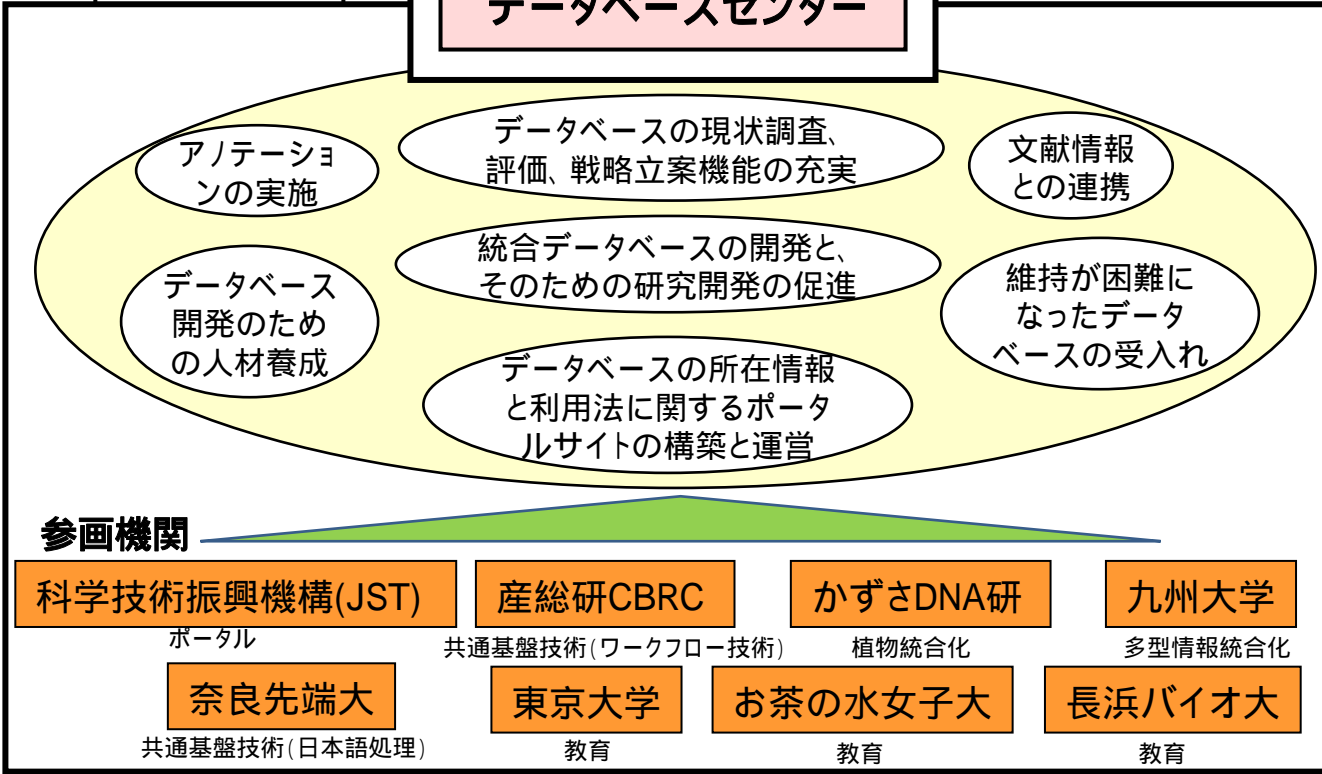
データベースセンター

アノテーションの実施

データベースの現状調査、評価、戦略立案機能の充実

文献情報との連携

統合データベースの開発と、そのための研究開発の促進

データベース開発のための人材養成

維持が困難になったデータベースの受入れ

データベースの所在情報と利用法に関するポータルサイトの構築と運営

参画機関

科学技術振興機構(JST)
ポータル

産総研CBRC
共通基盤技術(ワークフロー技術)

かずさDNA研
植物統合化

九州大学
多型情報統合化

奈良先端大
共通基盤技術(日本語処理)

東京大学
教育

お茶の水女子大
教育

長浜バイオ大
教育